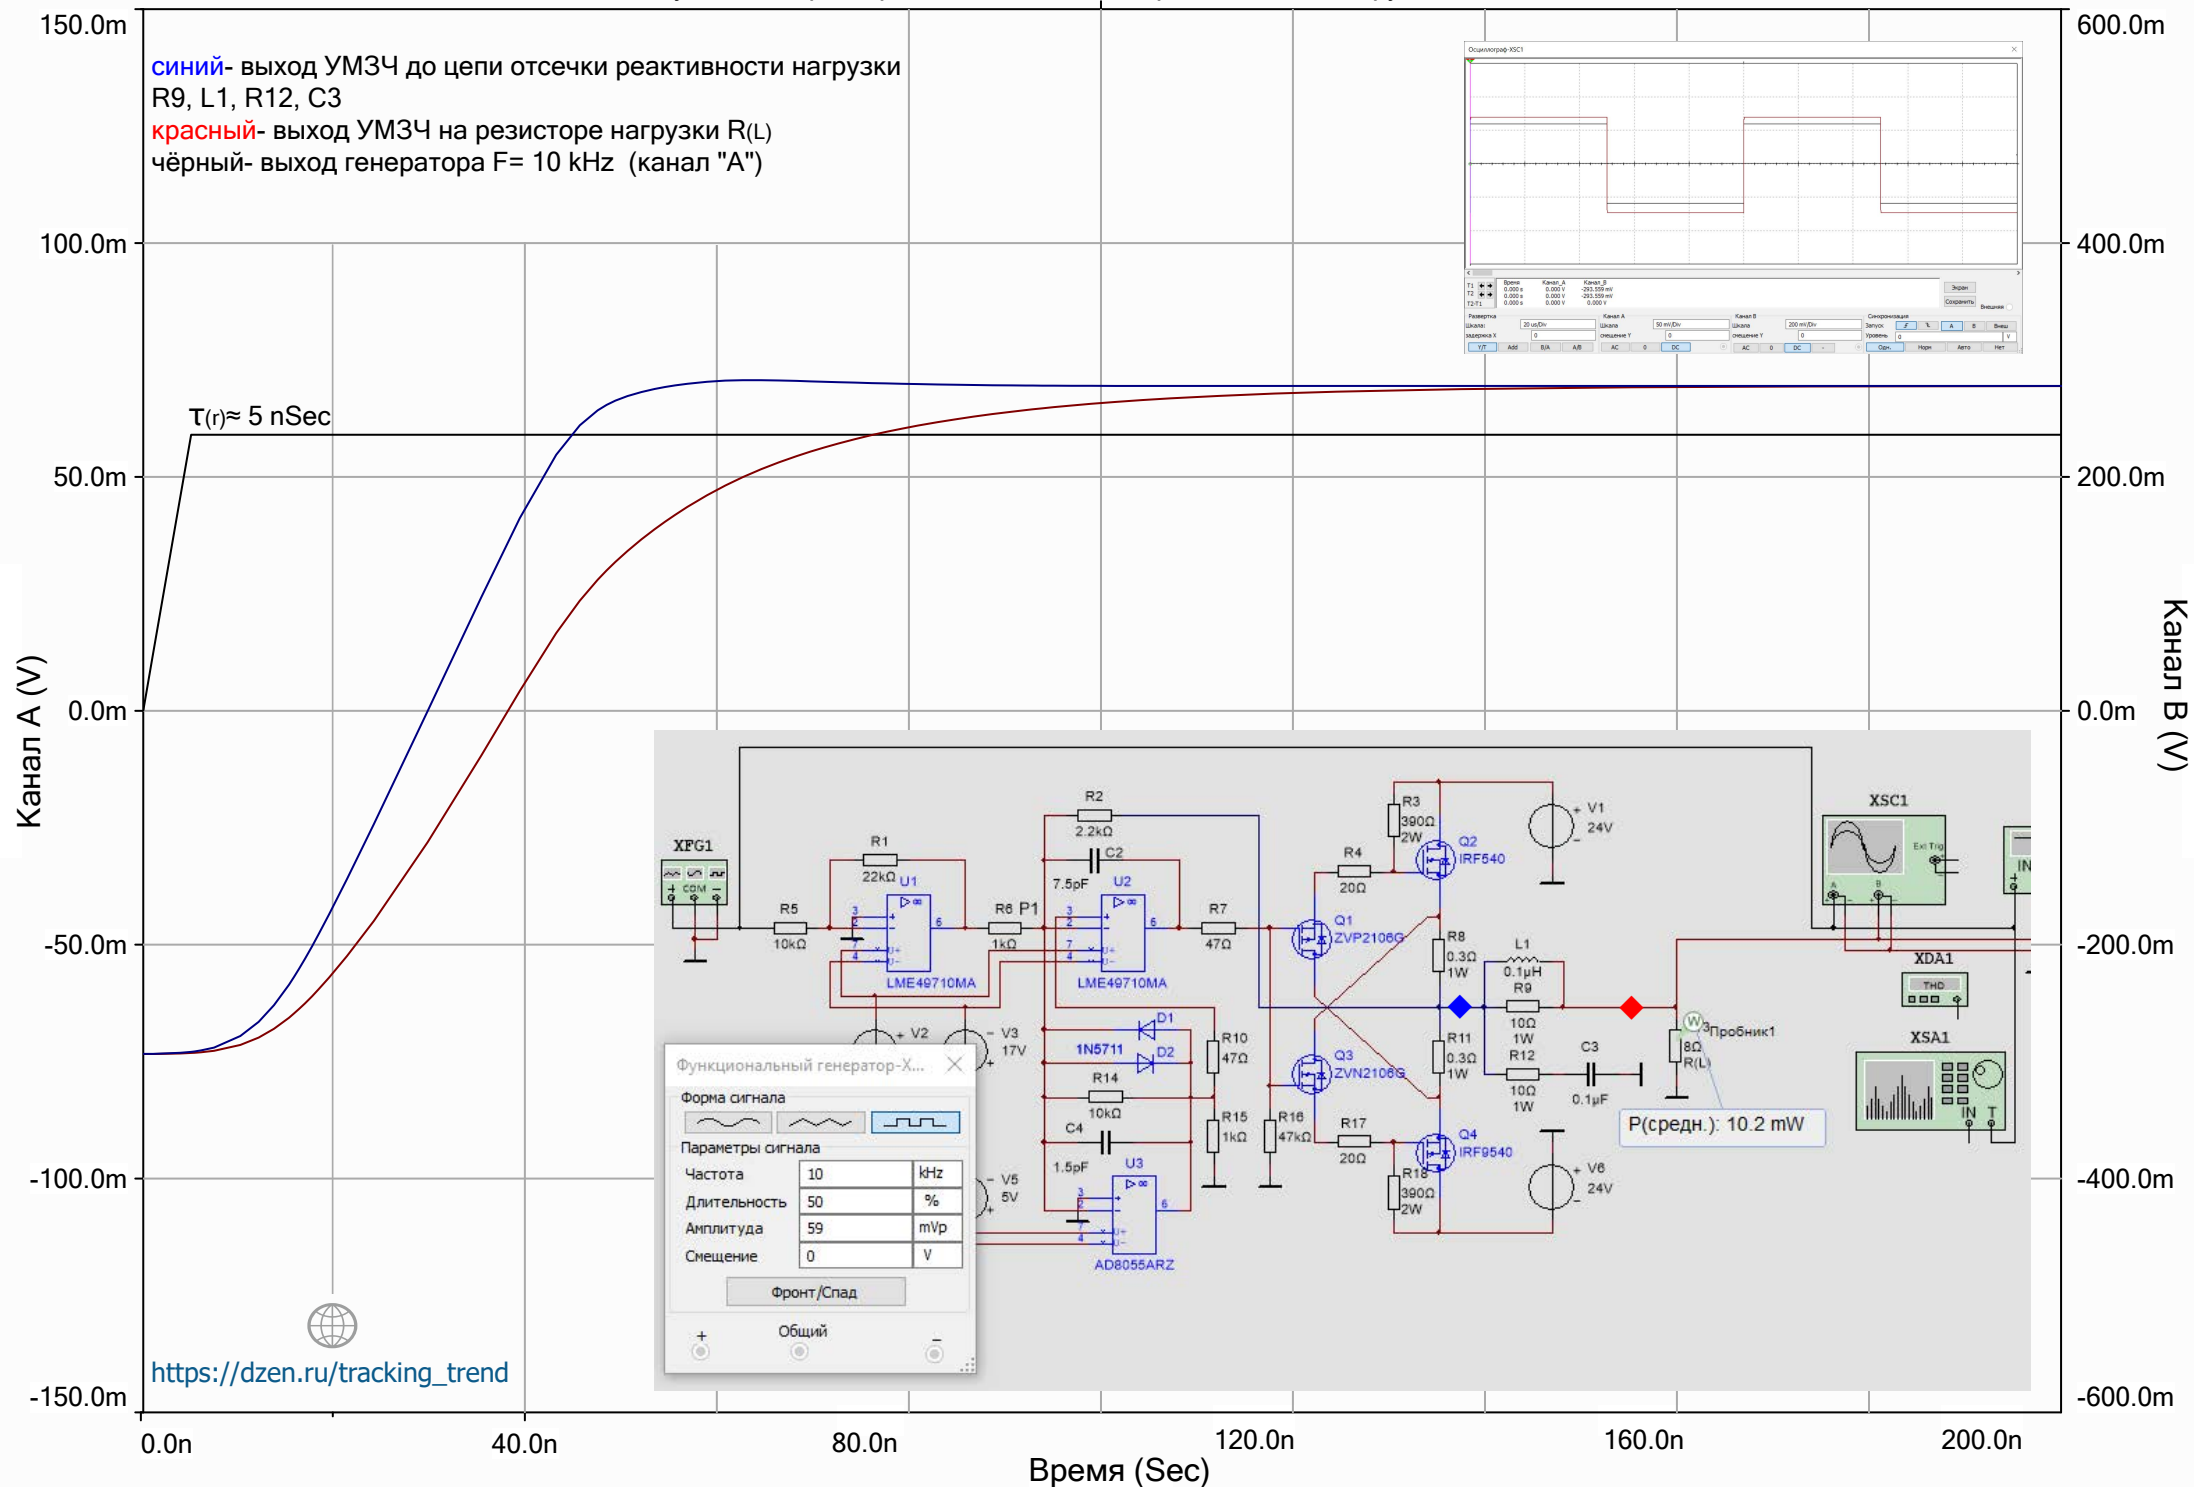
150.0m
100.0m
50.0m
0.0m
-50.0m
-100.0m
-150.0m
600.0m
400.0m
200.0m
0.0m
-200.0m
-400.0m
-600.0m
Канал A (V)
Канал B (V)

синий- выход УМЗЧ до цепи отсечки реактивности нагрузки R9, L1, R12, C3
красный- выход УМЗЧ на резисторе нагрузки R(L)
чёрный- выход генератора F= 10 kHz (канал "A")

τ(r)≈ 5 nSec

XFG1
R5 10kΩ
R1 22kΩ
U1
LME49710MA
R2 2.2kΩ
C2 7.5pF
R6 P1 1kΩ
U2
LME49710MA
R7 47Ω
R3 390Ω 2W
Q2 IRF540
R4 20Ω
V1 24V
Q1 ZVP2106G
R8 0.3Ω 1W
L1 0.1µH
R9 10Ω 1W
XSC1
XDA1
THD
XSA1
IN T
Пробник1
8Ω R(L)
P(средн.): 10.2 mW
V2
V3 17V
D1
1N5711 D2
R10 47Ω
R14 10kΩ
C4 1.5pF
R15 1kΩ
R16 47kΩ
Q3 ZVN2106G
R11 0.3Ω 1W
R12 10Ω 1W
C3 0.1µF
R17 20Ω
Q4 IRF9540
R18 390Ω 2W
V6 24V
V5 5V
U3
AD8055ARZ

Функциональный генератор-X...
Форма сигнала
Параметры сигнала
| Частота | 10 | kHz |
|---|---|---|
| Длительность | 50 | % |
| Амплитуда | 59 | mVp |
| Смещение | 0 | V |
Фронт/Спад
+ Общий -

https://dzen.ru/tracking_trend

0.0n
40.0n
80.0n
120.0n
160.0n
200.0n
Время (Sec)